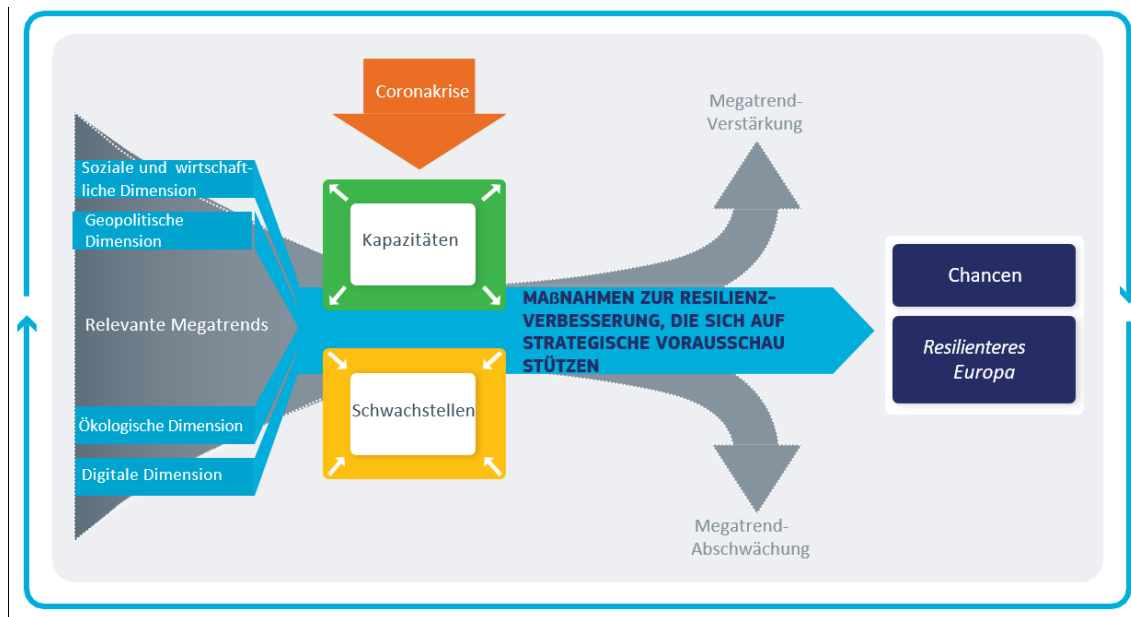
Coronakrise

Megatrend-Verstärkung

Soziale und wirtschaftliche Dimension

Geopolitische Dimension

Relevante Megatrends

Ökologische Dimension

Digitale Dimension

Kapazitäten

Schwachstellen

MAßNAHMEN ZUR RESILIENZVERBESSERUNG, DIE SICH AUF STRATEGISCHE VORAUSSCHAU STÜTZEN

Megatrend-Abschwächung

Chancen

Resilienteres Europa